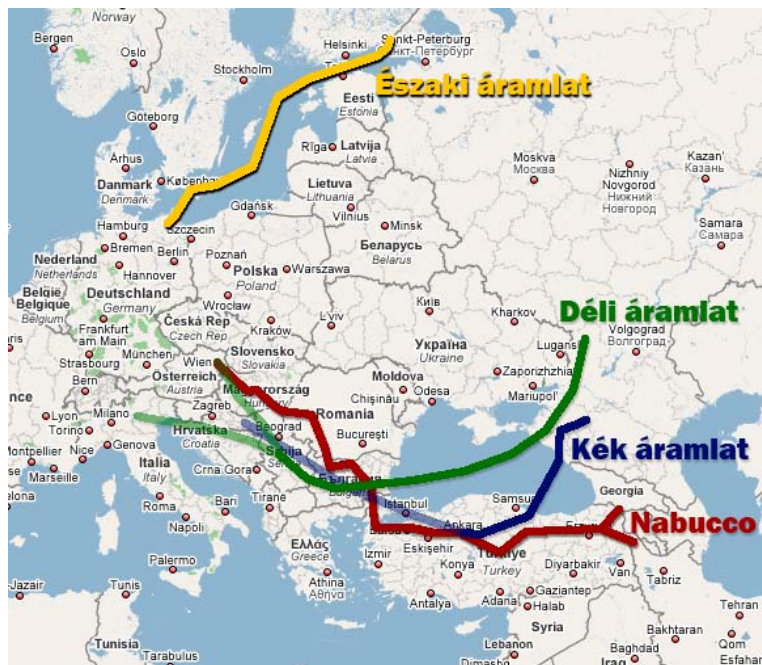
Norway
Bergen
Oslo
Stockholm
Helsinki
Sankt-Peterburg
Санкт-Петербург
Északi áramlat
Eesti
Estonia
Göteborg
Rīga
Latvija
Latvia
Moskva
Москва
Nizhniy Novgorod
Нижний Новгород
Kazan'
Казань
Århus
Danmark
Denmark
København
Lietuva
Lithuania
Vilnius
Minsk
Samara
Самара
Hamburg
Szczecin
Gdańsk
Nederland
Netherlands
Bremen
Berlin
Poznań
Беларусь
Belarus
Hannover
Polska
Poland
Warszawa
België
Belgique
Belgium
Deutschland
Germany
Wrocław
Київ
Kharkov
Déli áramlat
Frankfurt am Main
Česká Rep
Czech Rep
Kraków
L'viv
Україна
Ukraine
Volgograd
Волгоград
Strasbourg
München
Slovensko
Slovakia
Luganśk
Zaporizhzhia
Bern
Wien
Österreich
Austria
Magyarország
Hungary
Moldova
Chişinău
Odesa
Mariupol'
Lyon
Milano
Torino
Zagreb
Hrvatska
Croatia
România
Kék áramlat
Beograd
București
Montpellier
Nice
Genova
Srbija
Serbia
Marseille
Italia
Italy
Crna Gora
Bulgaria
Istanbul
Samsun
Georgia
Roma
Bari
Tirane
Ankara
Erzurum
Nabucco
Napoli
Ελλάς
Greece
Bursa
Eskişehir
Izmir
Türkiye
Turkey
Konya
Diyarbakır
Van
Tabriz
Palermo
Athina
Αθήνα
Gaziantep
Jazair
Tunis
Antalya
Adana
Halab
Tehran
Syria
Tunisia
Tarabulus
Lebanon
Bakhtaran
Baghdad
Iraq
Qom
Esfahan
Dimashq